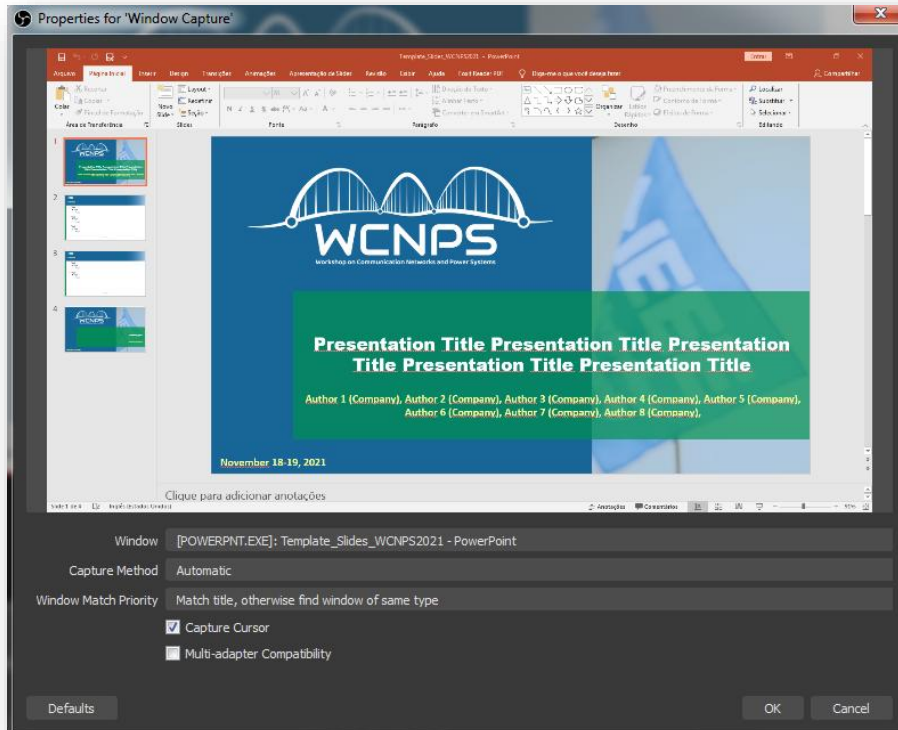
Properties for 'Window Capture'

Template_Slides_WCNPS2021 - PowerPoint

Arquivo Página Inicial Inserir Design Transições Animações Apresentação de Slides Revisão Exibir Ajuda Foxit Reader PDF Diga-me o que você deseja fazer

Compartilhar

Colar Novo Slide Organizar Estilos Rápidos Localizar Substituir Selecionar

Área de Transferência Slides Fonte Parágrafo Desenho Editando

WCNPS

Workshop on Communication Networks and Power Systems

Presentation Title Presentation Title Presentation Title Presentation Title Presentation Title

Author 1 (Company), Author 2 (Company), Author 3 (Company), Author 4 (Company), Author 5 (Company), Author 6 (Company), Author 7 (Company), Author 8 (Company),

November 18-19, 2021

Clique para adicionar anotações

Anotações Comentários

Window [POWERPNT.EXE]: Template_Slides_WCNPS2021 - PowerPoint

Capture Method Automatic

Window Match Priority Match title, otherwise find window of same type

Capture Cursor

Multi-adapter Compatibility

Defaults

OK

Cancel